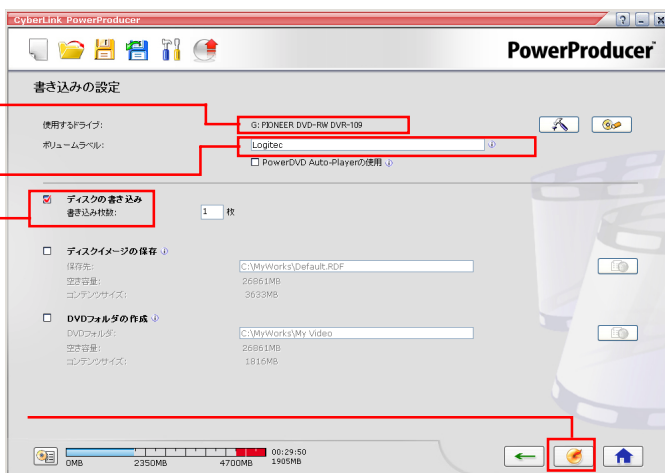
CyberLink PowerProducer

PowerProducer™

書き込みの設定

使用するドライブ: G: PIONEER DVD-RW DVR-109

ボリュームラベル: Logitec

PowerDVD Auto-Playerの使用

ディスクの書き込み

書き込み枚数: 1 枚

ディスクイメージの保存

保存先: C:\MyWorks\Default.RDF

空き容量: 26861MB

コンテンツサイズ: 3633MB

DVDフォルダの作成

DVDフォルダ: C:\MyWorks\My Video

空き容量: 26861MB

コンテンツサイズ: 1816MB

0MB 2350MB 4700MB 00:29:50 1905MB